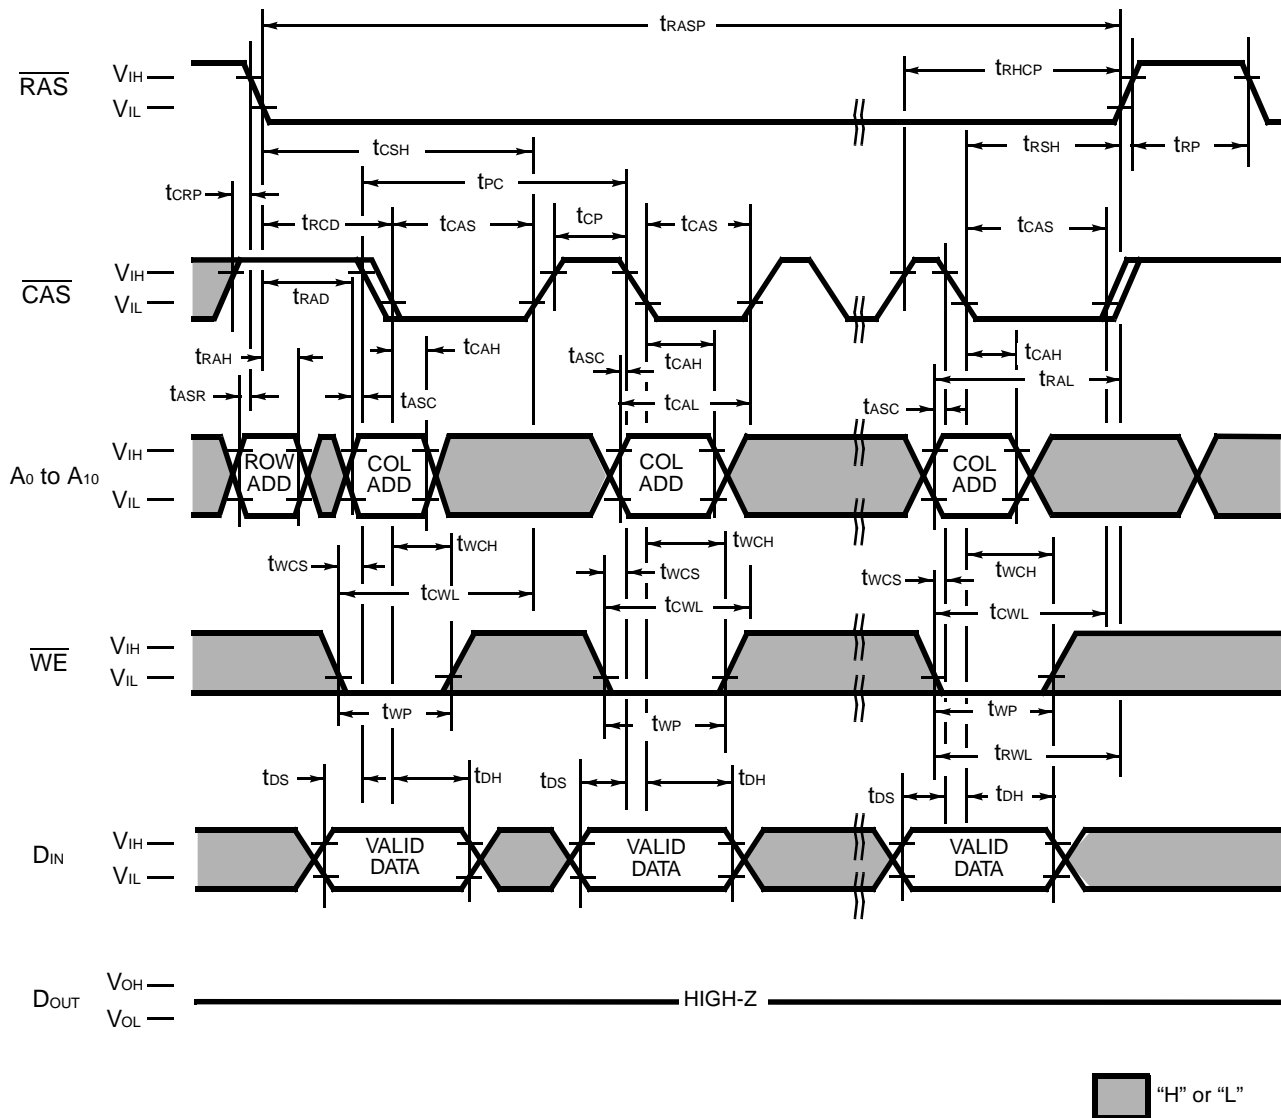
$t_{RASP}$

$\overline{RAS}$ $V_{IH}$ $V_{IL}$

$t_{RHCP}$

$t_{CSH}$ $t_{RSH}$ $t_{RP}$

$t_{PC}$

$t_{CRP}$

$t_{RCD}$ $t_{CAS}$ $t_{CP}$ $t_{CAS}$ $t_{CAS}$

$\overline{CAS}$ $V_{IH}$ $V_{IL}$

$t_{RAD}$

$t_{RAH}$ $t_{CAH}$ $t_{ASC}$ $t_{CAH}$ $t_{CAH}$

$t_{ASR}$ $t_{ASC}$ $t_{CAL}$ $t_{RAL}$ $t_{ASC}$

$A_0$ to $A_{10}$ $V_{IH}$ $V_{IL}$

ROW ADD

COL ADD

COL ADD

COL ADD

$t_{WCH}$ $t_{WCH}$

$t_{WCS}$ $t_{WCS}$ $t_{WCS}$ $t_{WCH}$

$t_{CWL}$ $t_{CWL}$ $t_{CWL}$

$\overline{WE}$ $V_{IH}$ $V_{IL}$

$t_{WP}$ $t_{WP}$ $t_{WP}$

$t_{RWL}$

$t_{DS}$ $t_{DH}$ $t_{DS}$ $t_{DH}$ $t_{DS}$ $t_{DH}$

$D_{IN}$ $V_{IH}$ $V_{IL}$

VALID DATA

VALID DATA

VALID DATA

$D_{OUT}$ $V_{OH}$ $V_{OL}$

HIGH-Z

"H" or "L"